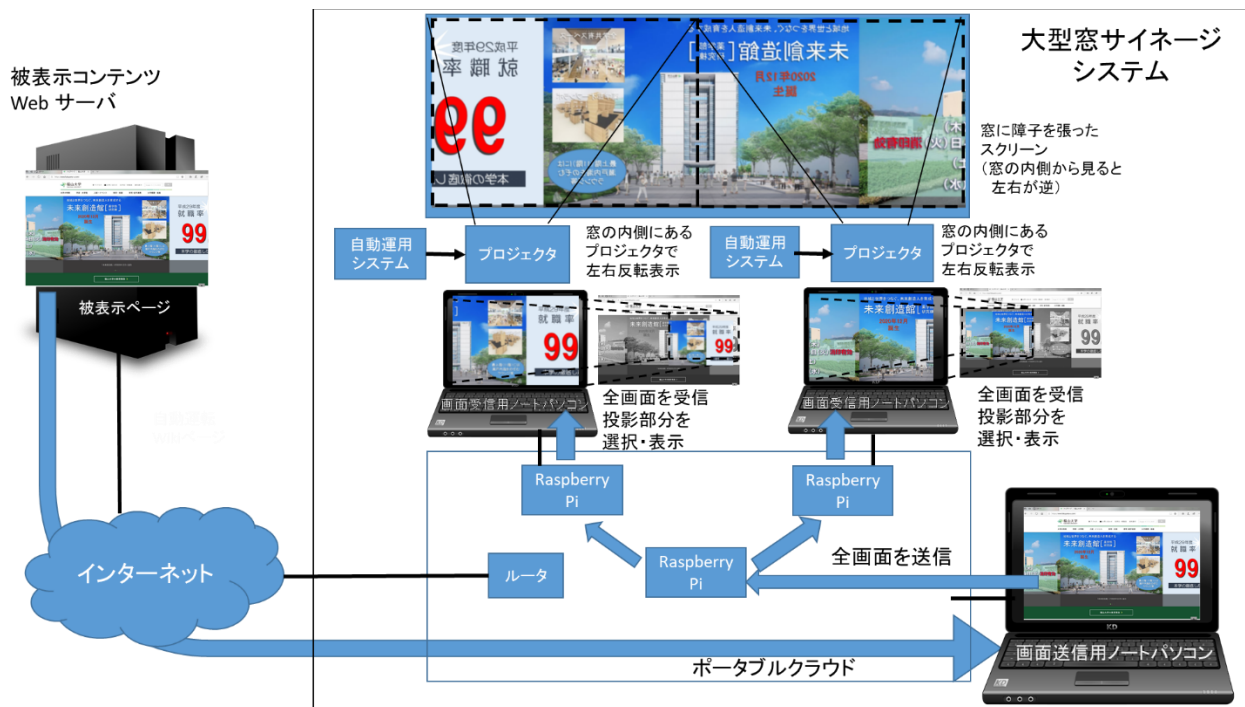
被表示コンテンツ
Web サーバ

被表示ページ

大型窓サイネージ
システム

窓に障子を張った
スクリーン
（窓の内側から見ると
左右が逆）

平成29年度
就職率
99
未来創造館
2020年12月
誕生

自動運用
システム

プロジェクタ

窓の内側にある
プロジェクタで
左右反転表示

自動運用
システム

プロジェクタ

窓の内側にある
プロジェクタで
左右反転表示

画面受信用ノートパソコン

全画面を受信
投影部分を
選択・表示

画面受信用ノートパソコン

全画面を受信
投影部分を
選択・表示

Raspberry
Pi

Raspberry
Pi

Raspberry
Pi

ルータ

インターネット

全画面を送信

画面送信用ノートパソコン

ポータブルクラウド